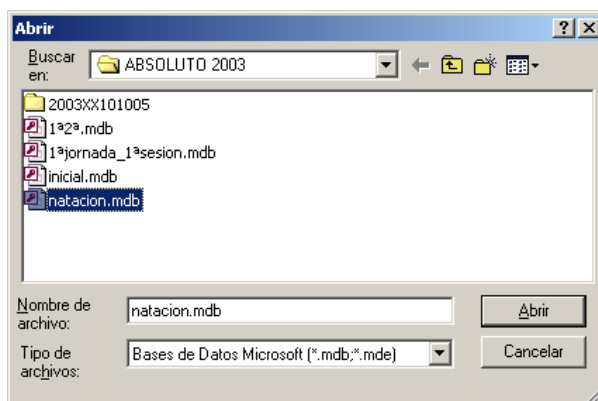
Abrir

?

X

Buscar en:

ABSOLUTO 2003

2003XX101005

1ª2ª.mdb

1ªjornada_1ªsesion.mdb

inicial.mdb

natacion.mdb

Nombre de archivo:

natacion.mdb

Abrir

Tipo de archivos:

Bases de Datos Microsoft (*.mdb;*.mde)

Cancelar